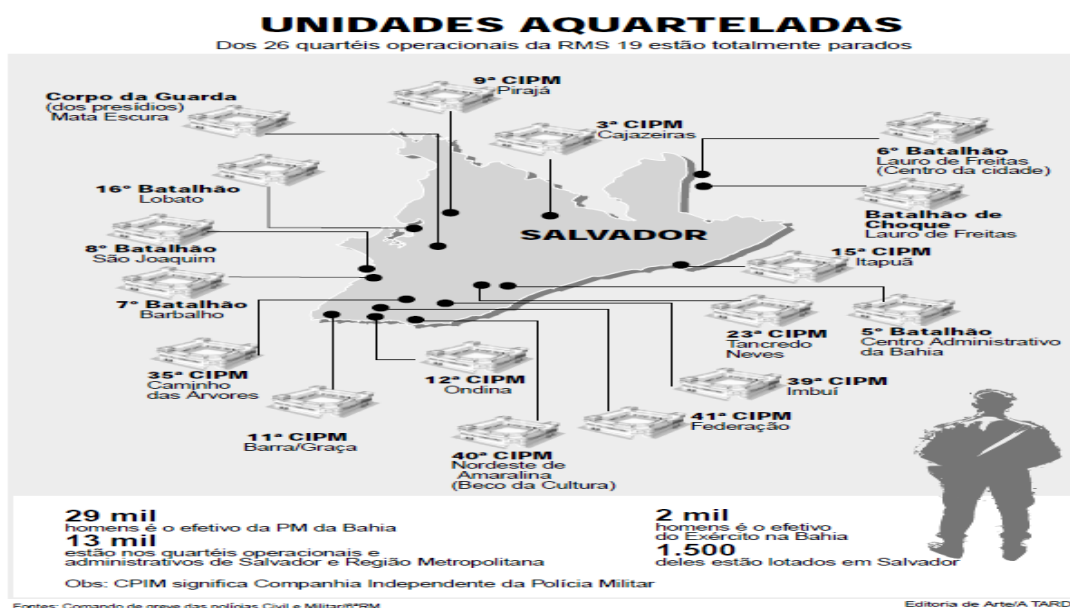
UNIDADES AQUARTELADAS

Dos 26 quartéis operacionais da RMS 19 estão totalmente parados

9ª CIPM
Pirajá

Corpo da Guarda
(dos presídios)
Mata Escura

3ª CIPM
Cajazeiras

6° Batalhão
Lauro de Freitas
(Centro da cidade)

16° Batalhão
Lobato

Batalhão de Choque
Lauro de Freitas

SALVADOR

8° Batalhão
São Joaquim

15ª CIPM
Itapuã

7° Batalhão
Barbalho

23ª CIPM
Tancredo Neves

5° Batalhão
Centro Administrativo da Bahia

35ª CIPM
Caminho das Árvores

12ª CIPM
Ondina

39ª CIPM
Imbuí

11ª CIPM
Barra/Graça

41ª CIPM
Federação

40ª CIPM
Nordeste de Amaralina
(Beco da Cultura)

29 mil
homens é o efetivo da PM da Bahia

13 mil
estão nos quartéis operacionais e administrativos de Salvador e Região Metropolitana

2 mil
homens é o efetivo do Exército na Bahia

1.500
deles estão lotados em Salvador

Obs: CPIM significa Companhia Independente da Polícia Militar

Fontes: Comando de greve das polícias Civil e Militar/6ªRM

Editoria de Arte/A TARD